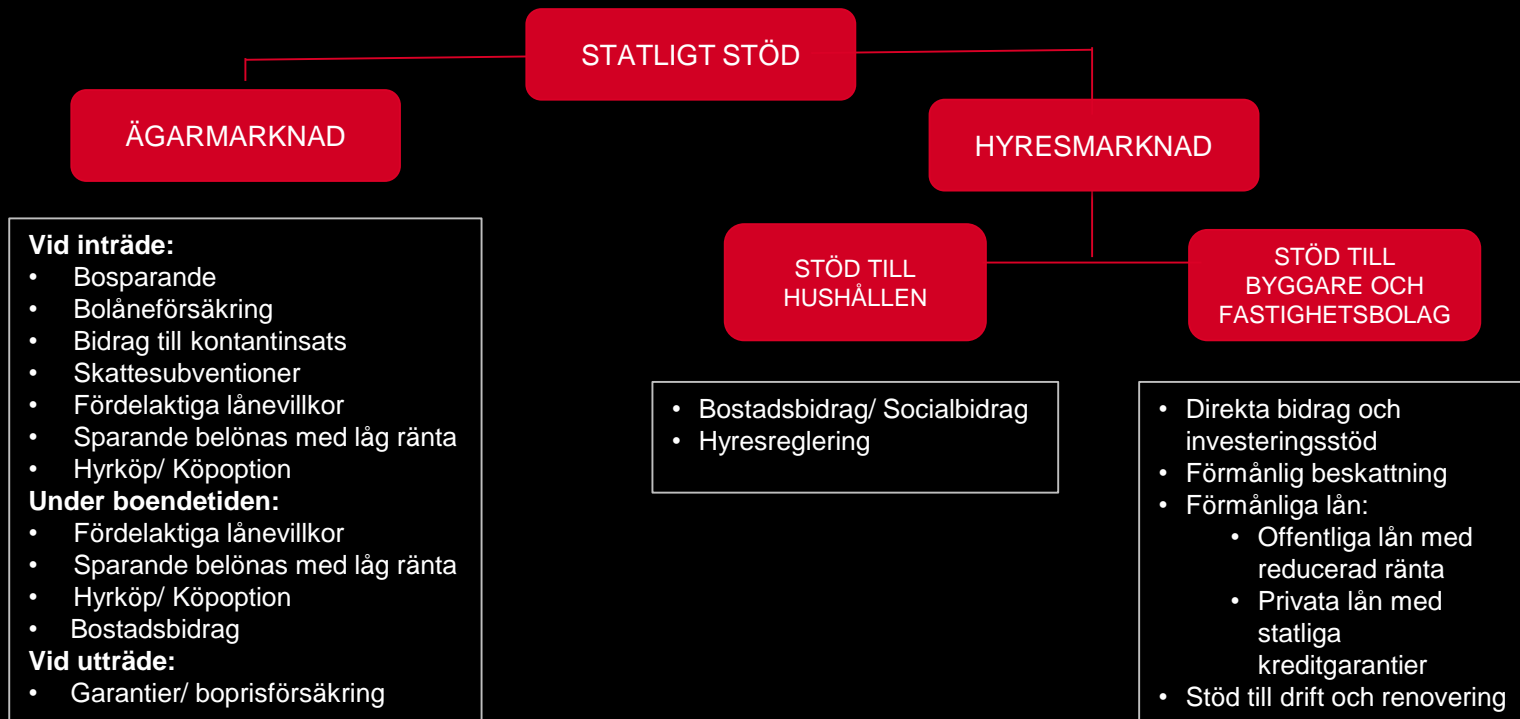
STATLIGT STÖD

ÄGARMARKNAD

HYRESMARKNAD

STÖD TILL HUSHÅLLEN

STÖD TILL BYGGARE OCH FASTIGHETSBOLAG

**Vid inträde:**
- Bosparande
- Bolåneförsäkring
- Bidrag till kontantinsats
- Skattesubventioner
- Fördelaktiga lånevillkor
- Sparande belönas med låg ränta
- Hyrköp/ Köpoption

**Under boendetiden:**
- Fördelaktiga lånevillkor
- Sparande belönas med låg ränta
- Hyrköp/ Köpoption
- Bostadsbidrag

**Vid utträde:**
- Garantier/ boprisförsäkring

- Bostadsbidrag/ Socialbidrag
- Hyresreglering

- Direkta bidrag och investeringsstöd
- Förmånlig beskattning
- Förmånliga lån:
  - Offentliga lån med reducerad ränta
  - Privata lån med statliga kreditgarantier
- Stöd till drift och renovering